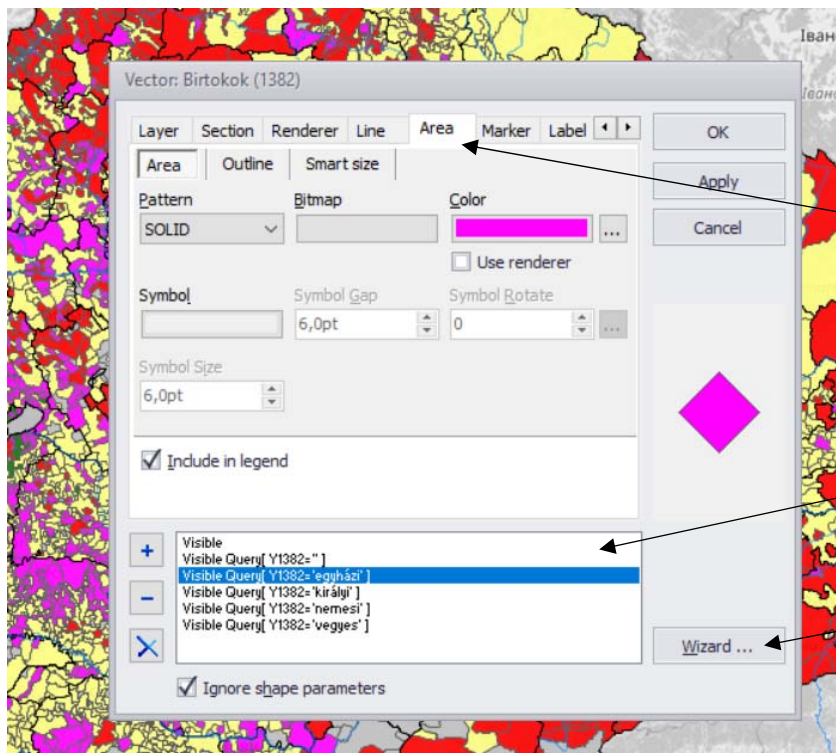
Іван

Іванс

Vector: Birtokok (1382)

Layer Section Renderer Line Area Marker Label

Area Outline Smart size

Pattern
SOLID

Bitmap

Color

...

Use renderer

Symbol

Symbol Gap
6,0pt

Symbol Rotate
0

...

Symbol Size
6,0pt

Include in legend

OK

Apply

Cancel

+

−

Visible
Visible Query[ Y1382='' ]
Visible Query[ Y1382='egyházi' ]
Visible Query[ Y1382='királyi' ]
Visible Query[ Y1382='nemesi' ]
Visible Query[ Y1382='vegyes' ]

Wizard ...

Ignore shape parameters